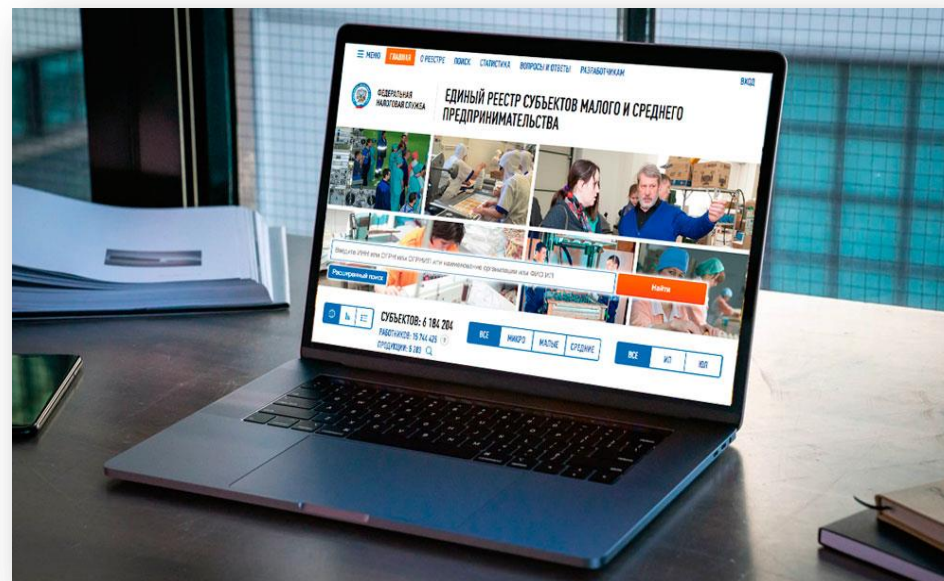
☰ МЕНЮ ГЛАВНАЯ О РЕЕСТРЕ ПОИСК СТАТИСТИКА ВОПРОСЫ И ОТВЕТЫ РАЗРАБОТЧИКАМ ВХОД

ФЕДЕРАЛЬНАЯ НАЛОГОВАЯ СЛУЖБА

ЕДИНЫЙ РЕЕСТР СУБЪЕКТОВ МАЛОГО И СРЕДНЕГО ПРЕДПРИНИМАТЕЛЬСТВА

Введите ИНН или ОГРН(ИП) или наименование организации или ФИО ИП

Расширенный поиск

Найти

СУБЪЕКТОВ: 6 184 204
РАБОТНИКОВ: 15 744 425
ПРОДУКЦИИ: 5 380

ВСЕ МИКРО МАЛЫЕ СРЕДНИЕ

ВСЕ ИП ЮЛ